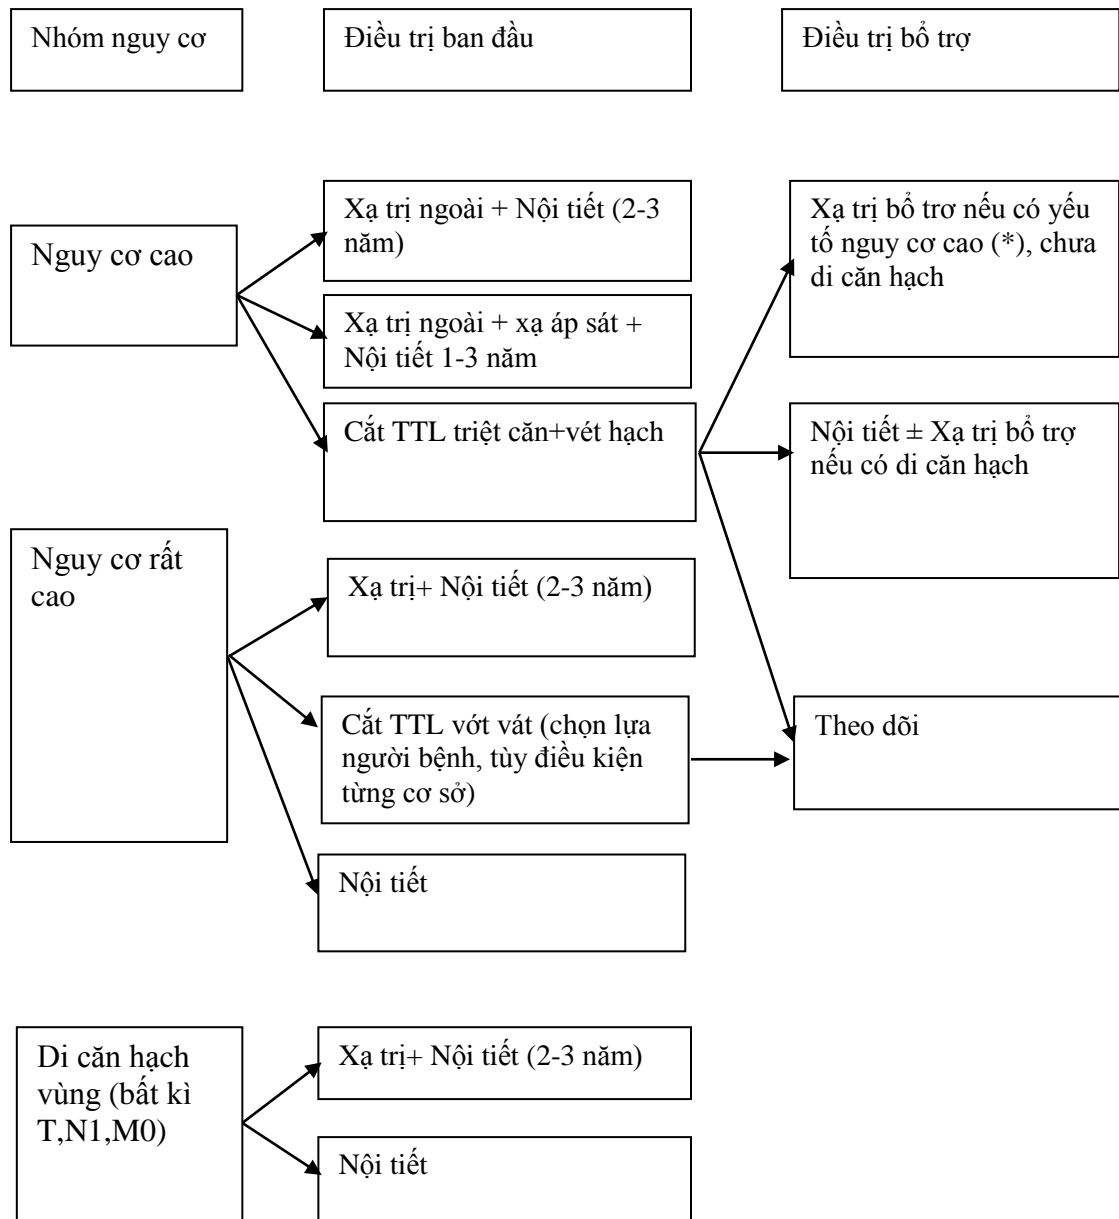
Nhóm nguy cơ

Điều trị ban đầu

Điều trị bổ trợ

Nguy cơ cao

Xạ trị ngoài + Nội tiết (2-3 năm)

Xạ trị ngoài + xạ áp sát + Nội tiết 1-3 năm

Cắt TTL triệt căn+vét hạch

Xạ trị bổ trơ nếu có yếu tố nguy cơ cao (*), chưa di căn hạch

Nội tiết ± Xạ trị bổ trợ nếu có di căn hạch

Nguy cơ rất cao

Xạ trị+ Nội tiết (2-3 năm)

Cắt TTL vớt vát (chọn lựa người bệnh, tùy điều kiện từng cơ sở)

Theo dõi

Nội tiết

Di căn hạch vùng (bất kì T,N1,M0)

Xạ trị+ Nội tiết (2-3 năm)

Nội tiết